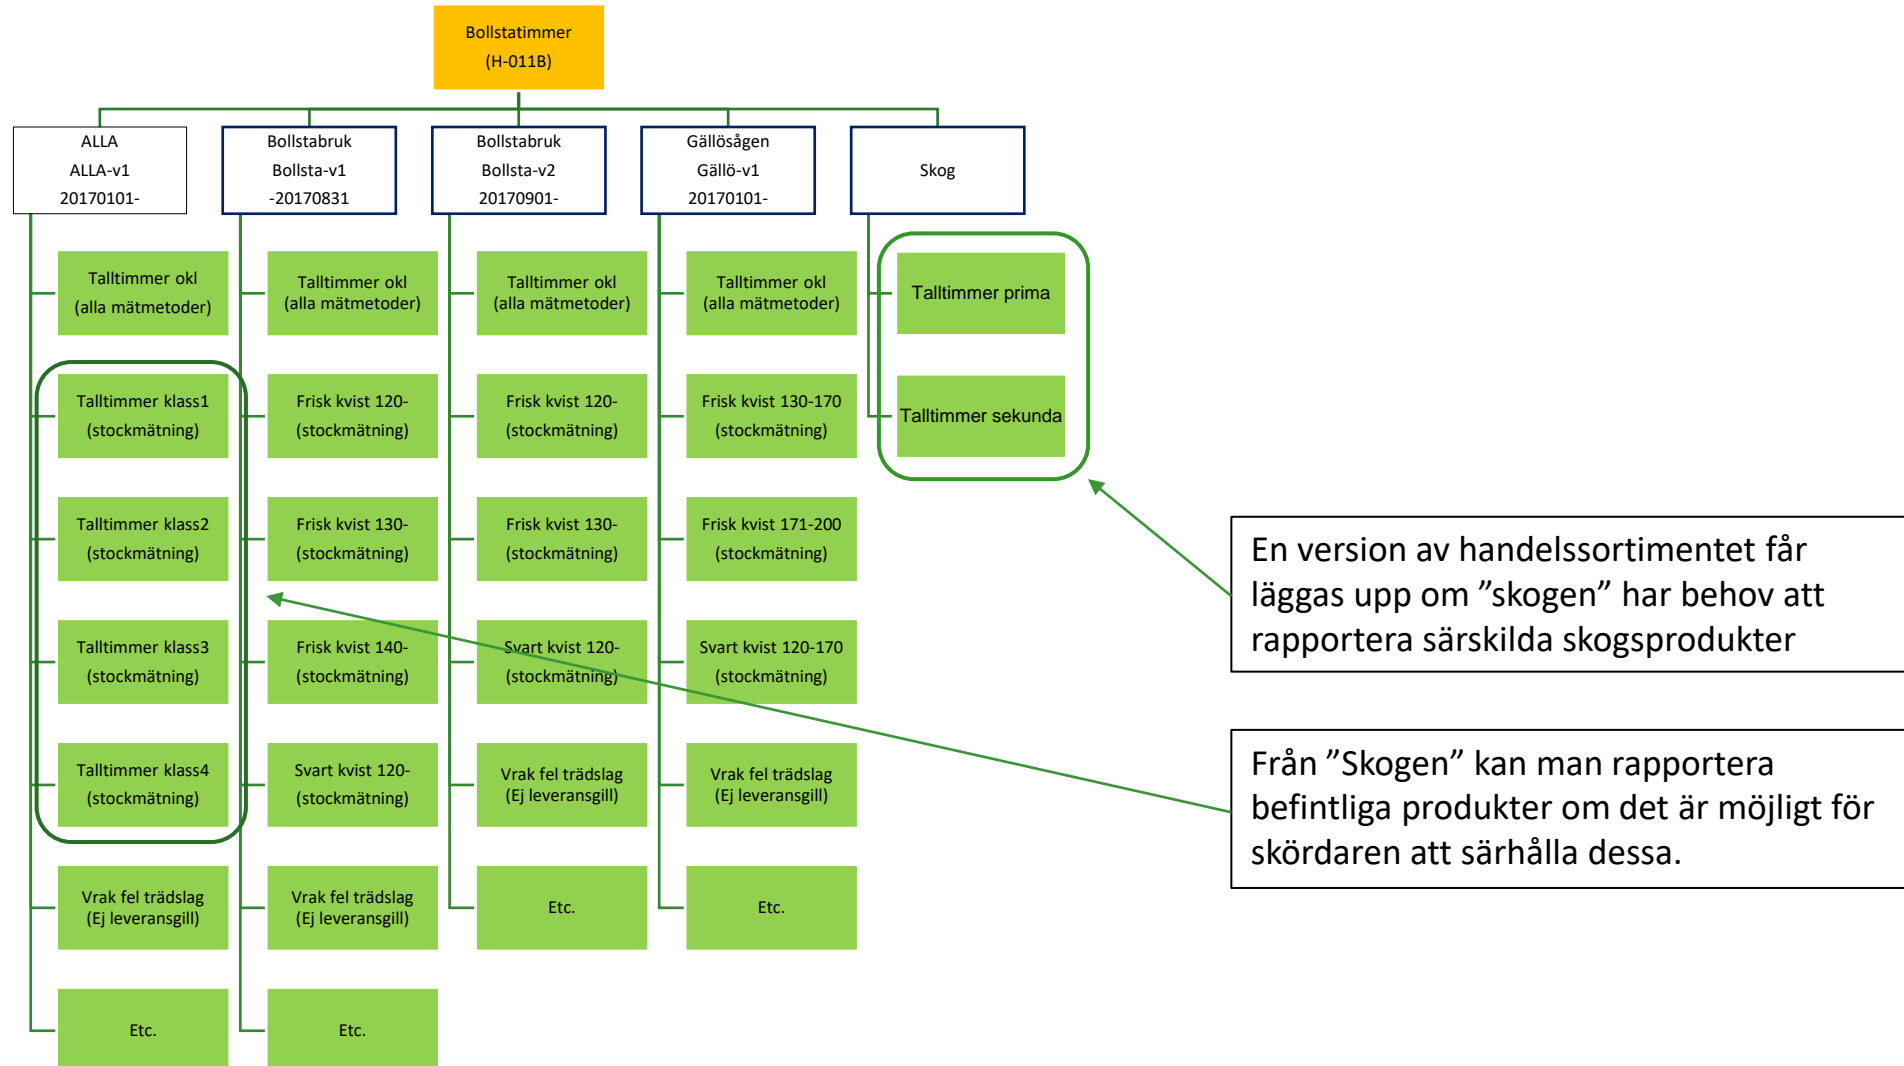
Bollstatimmer
(H-011B)

ALLA
ALLA-v1
20170101-

Talltimmer okl
(alla mätmetoder)

Talltimmer klass1
(stockmätning)

Talltimmer klass2
(stockmätning)

Talltimmer klass3
(stockmätning)

Talltimmer klass4
(stockmätning)

Vrak fel trädslag
(Ej leveransgill)

Etc.

Bollstabruk
Bollsta-v1
-20170831

Talltimmer okl
(alla mätmetoder)

Frisk kvist 120-
(stockmätning)

Frisk kvist 130-
(stockmätning)

Frisk kvist 140-
(stockmätning)

Svart kvist 120-
(stockmätning)

Vrak fel trädslag
(Ej leveransgill)

Etc.

Bollstabruk
Bollsta-v2
20170901-

Talltimmer okl
(alla mätmetoder)

Frisk kvist 120-
(stockmätning)

Frisk kvist 130-
(stockmätning)

Svart kvist 120-
(stockmätning)

Vrak fel trädslag
(Ej leveransgill)

Etc.

Gällösågen
Gällö-v1
20170101-

Talltimmer okl
(alla mätmetoder)

Frisk kvist 130-170
(stockmätning)

Frisk kvist 171-200
(stockmätning)

Svart kvist 120-170
(stockmätning)

Vrak fel trädslag
(Ej leveransgill)

Etc.

Skog

Talltimmer prima

Talltimmer sekunda

En version av handelssortimentet får läggas upp om ”skogen” har behov att rapportera särskilda skogsprodukter

Från ”Skogen” kan man rapportera befintliga produkter om det är möjligt för skördaren att särhålla dessa.